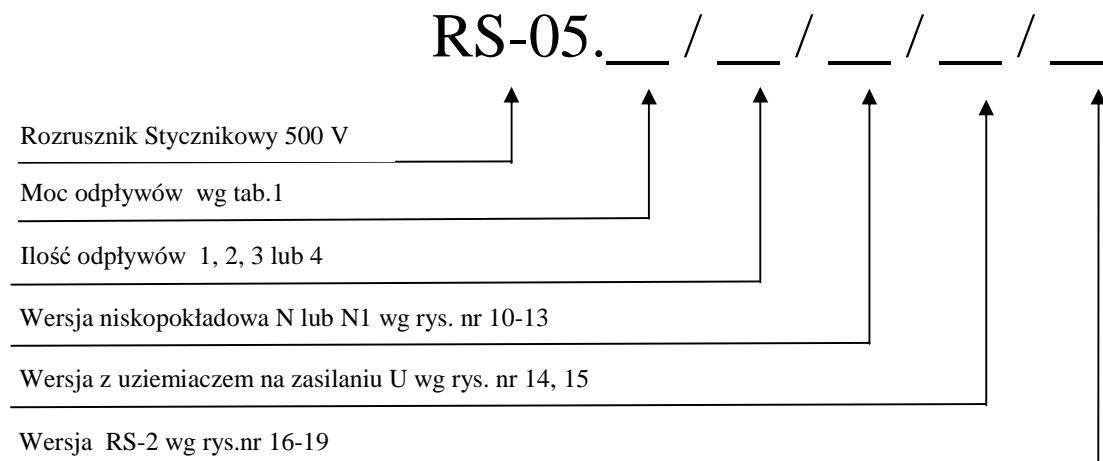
RS-05.__ / __ / __ / __ / __

Rozrusznik Stycznikowy 500 V

Moc odpływów wg tab.1

Ilość odpływów 1, 2, 3 lub 4

Wersja niskopokładowa N lub N1 wg rys. nr 10-13

Wersja z uziemiaczem na zasilaniu U wg rys. nr 14, 15

Wersja RS-2 wg rys.nr 16-19